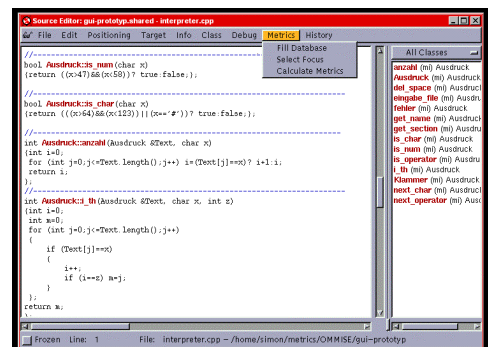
Source Editor: gui-prototyp.shared - interpreter.cpp

File Edit Positioning Target Info Class Debug Metrics History

Fill Database
Select Focus
Calculate Metrics

//-----------------------------------------------
bool Ausdruck::is_num(char x)
{return ((x>47)&&(x<58))? true:false;};

//-----------------------------------------------
bool Ausdruck::is_char(char x)
{return (((x>64)&&(x<123))||(x=='#'))? true:false;};

//-----------------------------------------------
int Ausdruck::anzahl(Ausdruck &Text, char x)
{int i=0;
 for (int j=0;j<=Text.length();j++) i=(Text[j]==x)? i+1:i;
 return i;
};
//-----------------------------------------------
int Ausdruck::i_th(Ausdruck &Text, char x, int z)
{int i=0;
 int m=0;
 for (int j=0;j<=Text.length();j++)
 {
   if (Text[j]==x)
   {
     i++;
     if (i==z) m=j;
   }
 };
return m;

All Classes

anzahl (mi) Ausdruck
Ausdruck (mi) Ausdruck
del_space (mi) Ausdruck
eingabe_file (mi) Ausdruck
fehler (mi) Ausdruck
get_name (mi) Ausdruck
get_section (mi) Ausdruck
is_char (mi) Ausdruck
is_num (mi) Ausdruck
is_operator (mi) Ausdruck
i_th (mi) Ausdruck
Klammer (mi) Ausdruck
next_char (mi) Ausdruck
next_operator (mi) Ausdruck

Frozen Line: 1 File: interpreter.cpp ~/home/simon/metrics/OMMISE/gui-prototyp